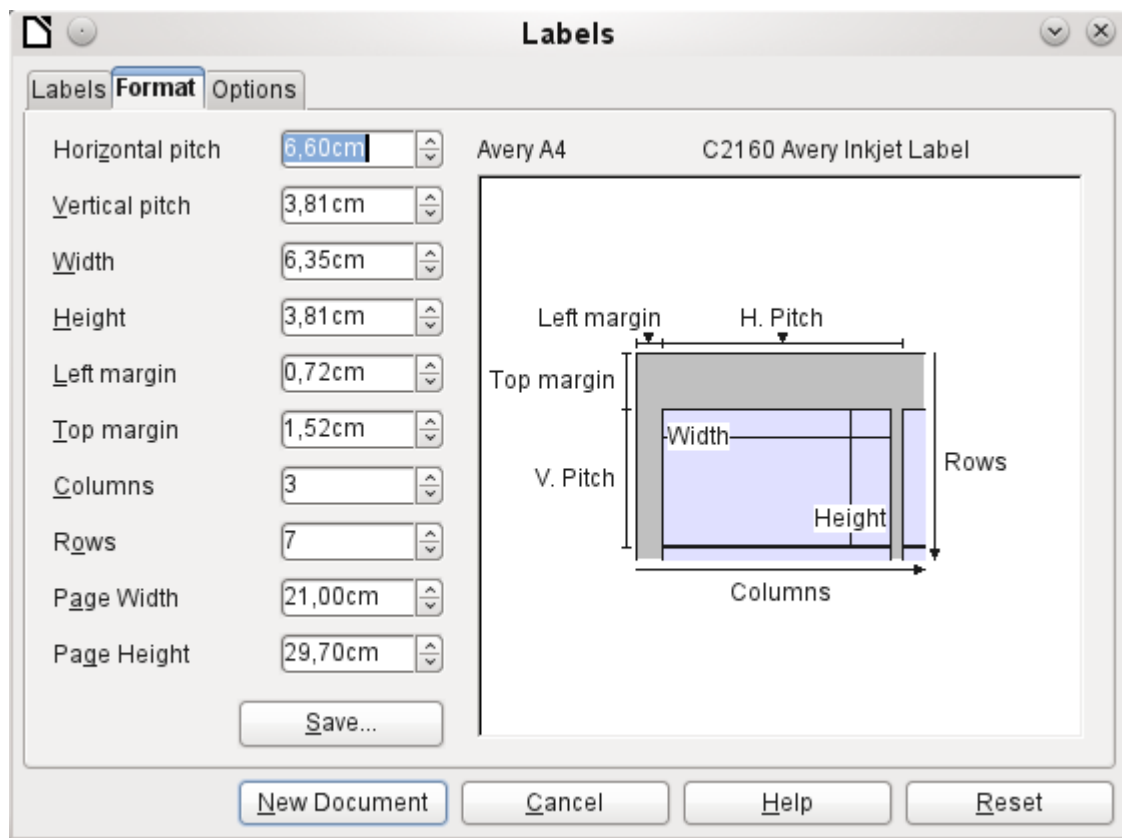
Labels

Labels Format Options

Horizontal pitch 6,60cm
Vertical pitch 3,81cm
Width 6,35cm
Height 3,81cm
Left margin 0,72cm
Top margin 1,52cm
Columns 3
Rows 7
Page Width 21,00cm
Page Height 29,70cm

Save...

Avery A4 C2160 Avery Inkjet Label

Left margin H. Pitch
Top margin
Width
V. Pitch
Rows
Height
Columns

New Document Cancel Help Reset